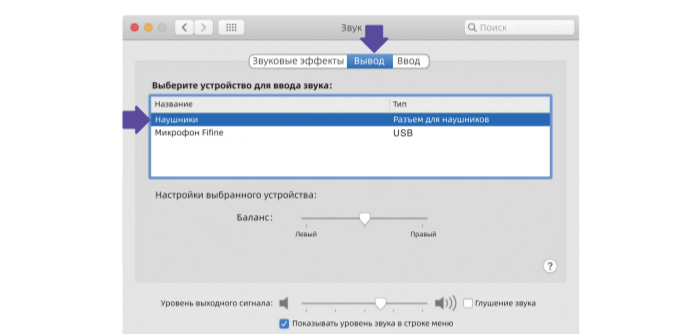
Звук

Поиск

Звуковые эффекты | Вывод | Ввод

Выберите устройство для ввода звука:

| Название | Тип |
|---|---|
| Наушники | Разъем для наушников |
| Микрофон Fifine | USB |

Настройки выбранного устройства:

Баланс:

Левый

Правый

?

Уровень выходного сигнала:

Глушение звука

Показывать уровень звука в строке меню